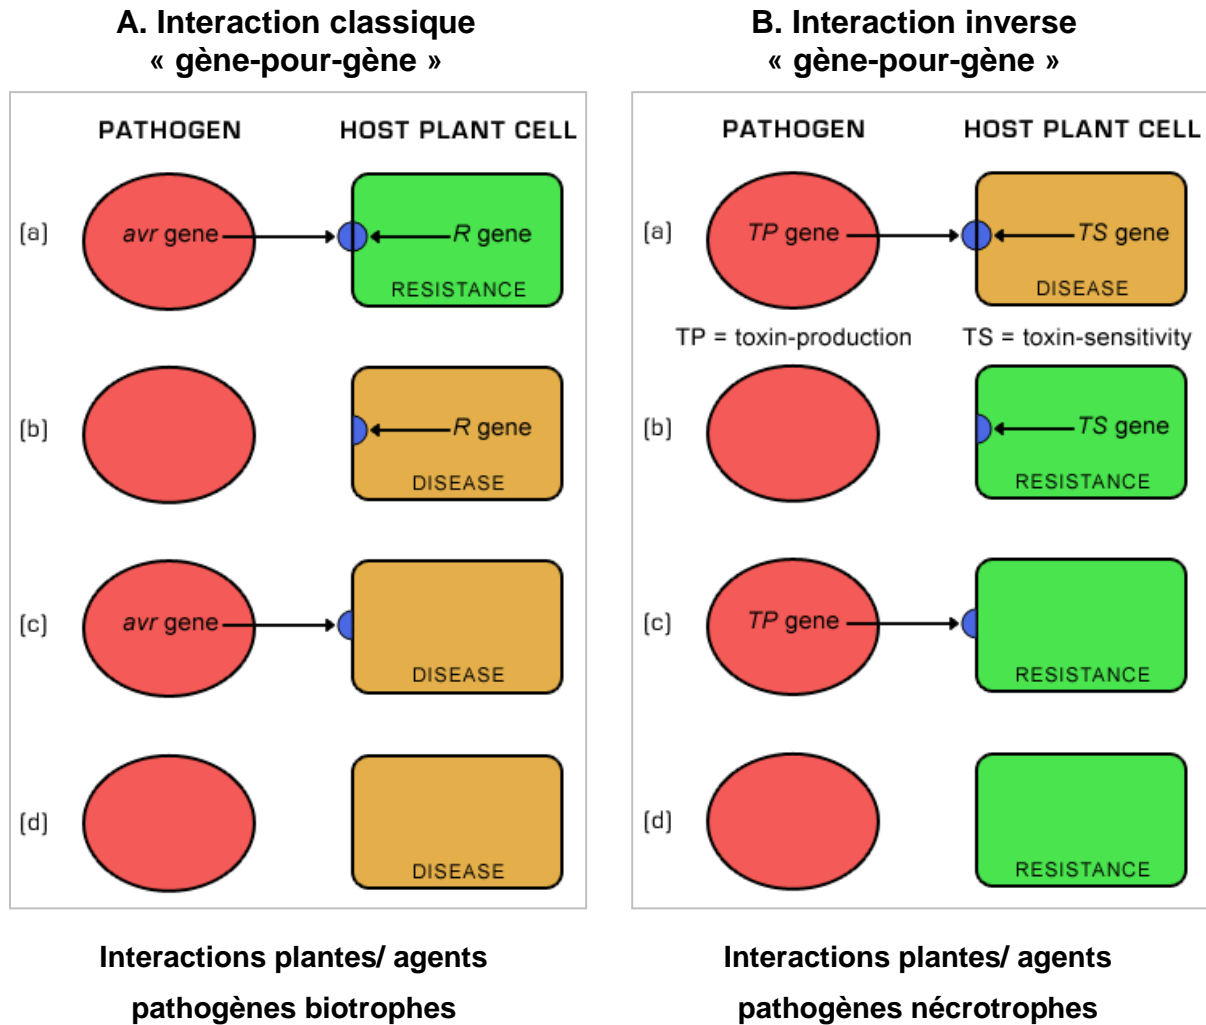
A. Interaction classique « gène-pour-gène »

PATHOGEN

HOST PLANT CELL

(a) *avr* gene

*R* gene

RESISTANCE

(b)

*R* gene

DISEASE

(c) *avr* gene

DISEASE

(d)

DISEASE

Interactions plantes/ agents pathogènes biotrophes

B. Interaction inverse « gène-pour-gène »

PATHOGEN

HOST PLANT CELL

(a) *TP* gene

*TS* gene

DISEASE

TP = toxin-production

TS = toxin-sensitivity

(b)

*TS* gene

RESISTANCE

(c) *TP* gene

RESISTANCE

(d)

RESISTANCE

Interactions plantes/ agents pathogènes nécrotrophes